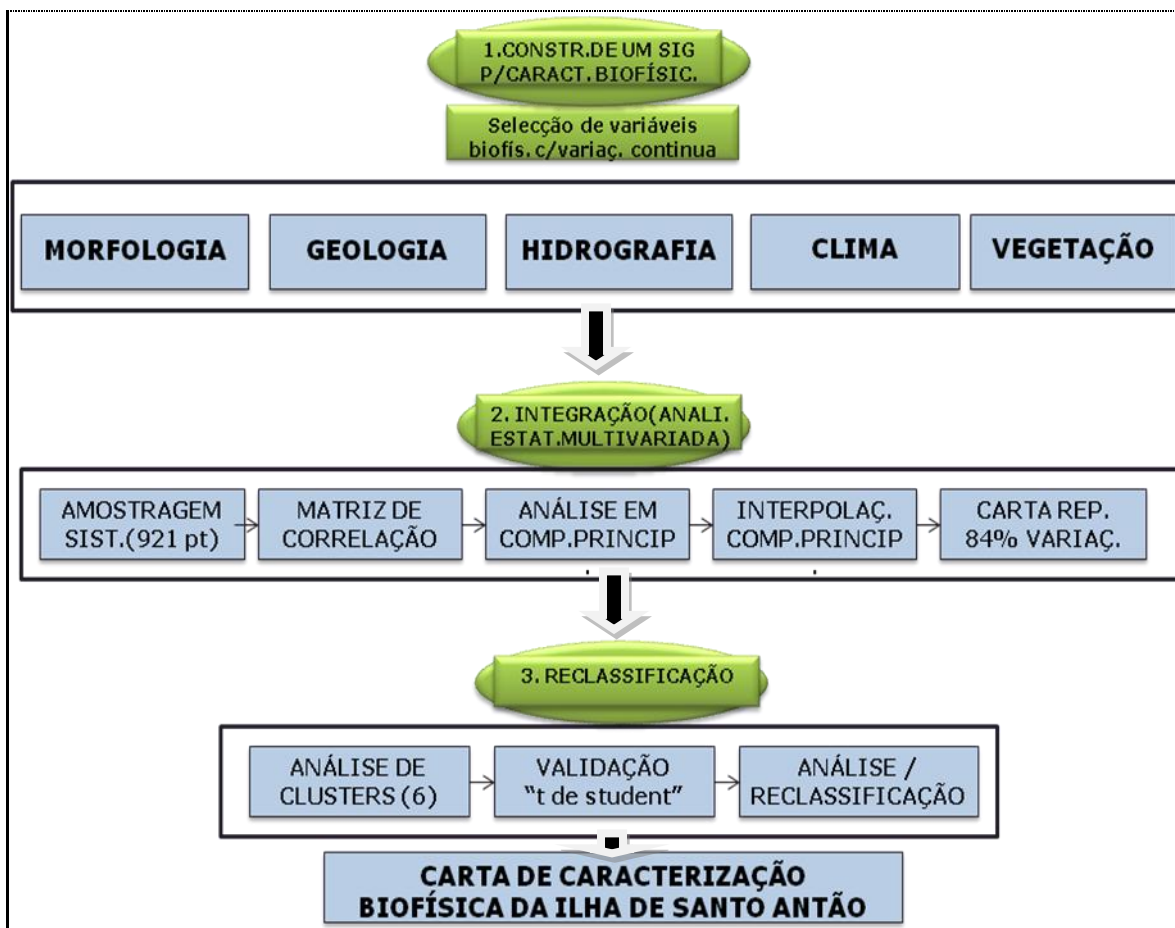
1.CONSTR.DE UM SIG P/CARACT. BIOFÍSIC.

Selecção de variáveis biofís. c/variaç. continua

MORFOLOGIA

GEOLOGIA

HIDROGRAFIA

CLIMA

VEGETAÇÃO

2. INTEGRAÇÃO(ANALI. ESTAT.MULTIVARIADA)

AMOSTRAGEM SIST.(921 pt)

MATRIZ DE CORRELAÇÃO

ANÁLISE EM COMP.PRINCIP

INTERPOLAÇ. COMP.PRINCIP

CARTA REP. 84% VARIAÇ.

3. RECLASSIFICAÇÃO

ANÁLISE DE CLUSTERS (6)

VALIDAÇÃO "t de student"

ANÁLISE / RECLASSIFICAÇÃO

CARTA DE CARACTERIZAÇÃO BIOFÍSICA DA ILHA DE SANTO ANTÃO